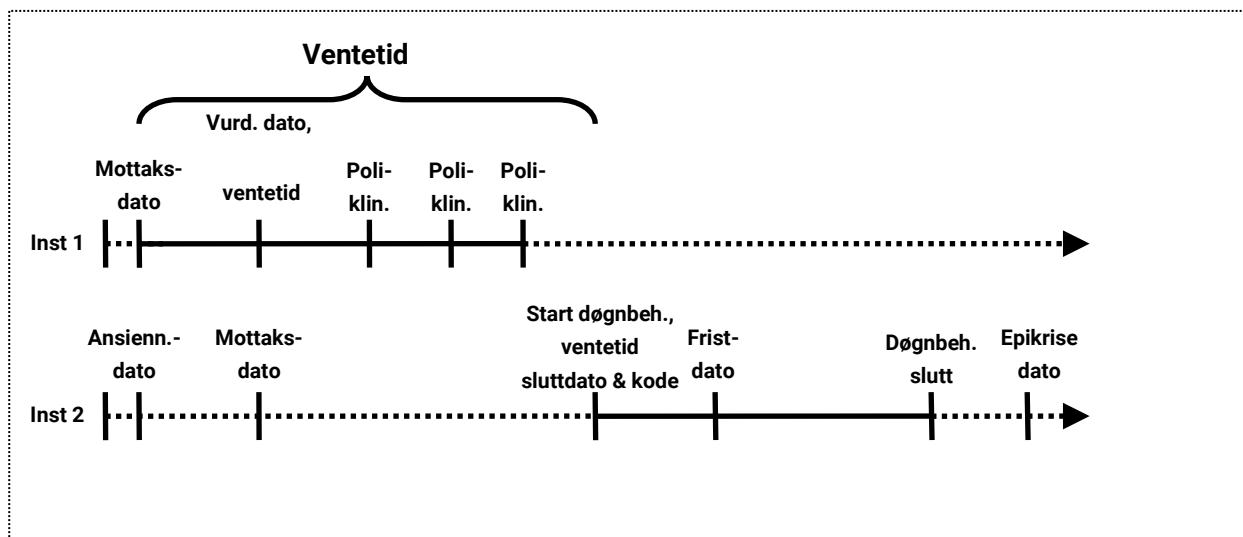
Ventetid

Vurd. dato,

Mottaks-dato

ventetid

Poli-klin.

Poli-klin.

Poli-klin.

Inst 1

Ansienn.-dato

Mottaks-dato

Start døgnbeh., ventetid sluttdato & kode

Frist-dato

Døgnbeh. slutt

Epikrise dato

Inst 2